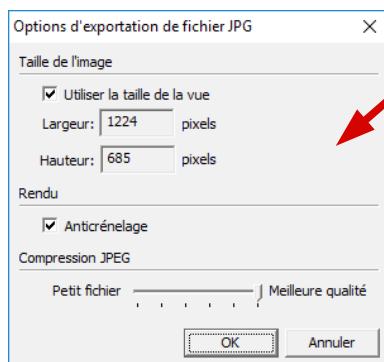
Options d'exportation de fichier JPG
X
Taille de l'image
Utiliser la taille de la vue
Largeur: 1224 pixels
Hauteur: 685 pixels
Rendu
Anticrénelage
Compression JPEG
Petit fichier
Meilleure qualité
OK
Annuler